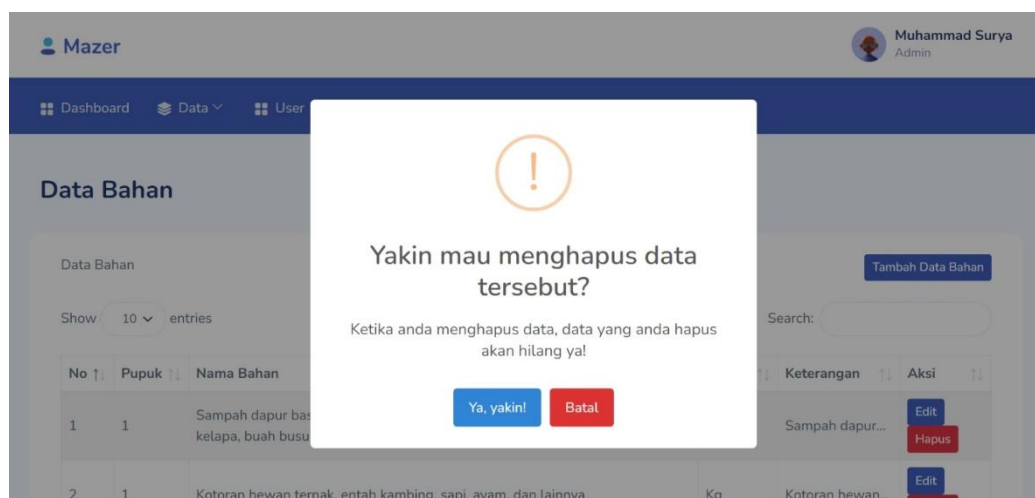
Mazer

Muhammad Surya
Admin

Dashboard Data User

Data Bahan

Data Bahan

Tambah Data Bahan

Show 10 entries

Search:

| No | Pupuk | Nama Bahan | | Keterangan | Aksi |
|---|---|---|---|---|---|
| 1 | 1 | Sampah dapur bas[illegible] kelapa, buah busu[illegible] | | Sampah dapur... | Edit Hapus |
| 2 | 1 | Kotoran hewan ternak, entah kambing, sapi, ayam, dan lainnya | Kg | Kotoran hewan... | Edit |

!

Yakin mau menghapus data tersebut?

Ketika anda menghapus data, data yang anda hapus akan hilang ya!

Ya, yakin! Batal